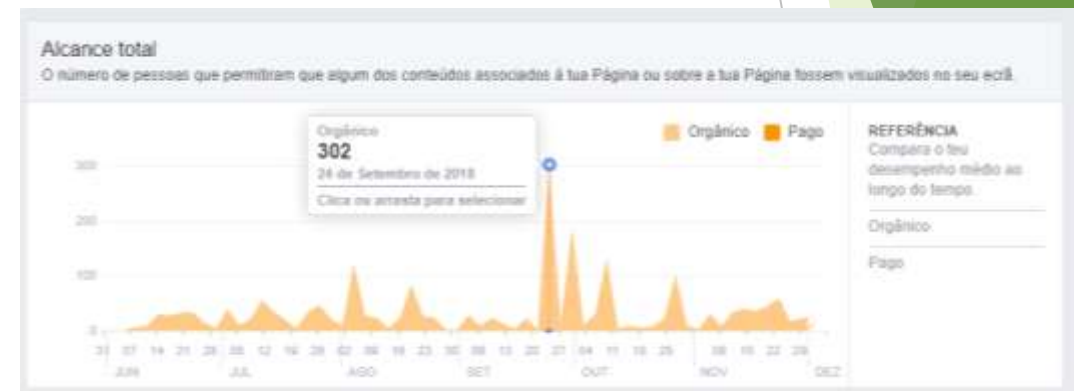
Alcance total

O número de pessoas que permitiram que algum dos conteúdos associados à tua Página ou sobre a tua Página fossem visualizados no seu ecrã.

Orgânico
302
24 de Setembro de 2018
Clica ou arrasta para selecionar

Orgânico Pago

300
200
100
0

31 07 14 21 28 05 12 19 26 02 09 16 23 30 06 13 20 27 04 11 18 25 08 15 22 29
JUN JUL AGO SET OUT NOV DEZ

REFERÊNCIA
Compara o teu desempenho médio ao longo do tempo.

Orgânico

Pago